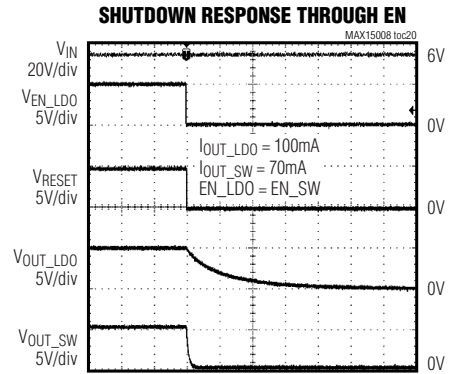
SHUTDOWN RESPONSE THROUGH EN

MAX15008 toc20

$V_{IN}$ 20V/div

6V

$V_{EN\_LDO}$ 5V/div

0V

$I_{OUT\_LDO}$ = 100mA
$I_{OUT\_SW}$ = 70mA
EN_LDO = EN_SW

$V_{RESET}$ 5V/div

0V

$V_{OUT\_LDO}$ 5V/div

0V

$V_{OUT\_SW}$ 5V/div

0V